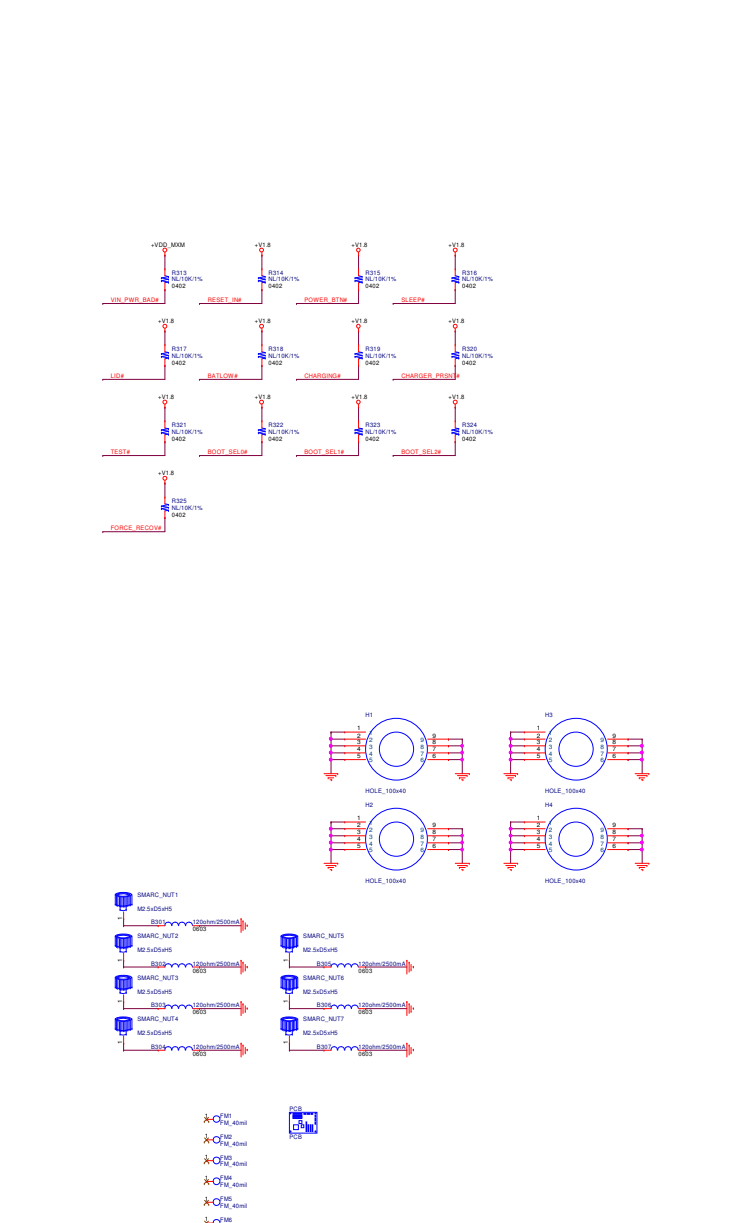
+VDD_MXM
R313
NL/10K/1%
0402
VIN_PWR_BAD#

+V1.8
R314
NL/10K/1%
0402
RESET_IN#

+V1.8
R315
NL/10K/1%
0402
POWER_BTN#

+V1.8
R316
NL/10K/1%
0402
SLEEP#

+V1.8
R317
NL/10K/1%
0402
LID#

+V1.8
R318
NL/10K/1%
0402
BATLOW#

+V1.8
R319
NL/10K/1%
0402
CHARGING#

+V1.8
R320
NL/10K/1%
0402
CHARGER_PRSNT#

+V1.8
R321
NL/10K/1%
0402
TEST#

+V1.8
R322
NL/10K/1%
0402
BOOT_SEL0#

+V1.8
R323
NL/10K/1%
0402
BOOT_SEL1#

+V1.8
R324
NL/10K/1%
0402
BOOT_SEL2#

+V1.8
R325
NL/10K/1%
0402
FORCE_RECOV#

H1
1 2 3 4 5 9 8 7 6
HOLE_100x40

H3
1 2 3 4 5 9 8 7 6
HOLE_100x40

H2
1 2 3 4 5 9 8 7 6
HOLE_100x40

H4
1 2 3 4 5 9 8 7 6
HOLE_100x40

SMARC_NUT1
M2.5xD5xH5
B301 120ohm/2500mA
0603

SMARC_NUT2
M2.5xD5xH5
B302 120ohm/2500mA
0603

SMARC_NUT3
M2.5xD5xH5
B303 120ohm/2500mA
0603

SMARC_NUT4
M2.5xD5xH5
B304 120ohm/2500mA
0603

SMARC_NUT5
M2.5xD5xH5
B305 120ohm/2500mA
0603

SMARC_NUT6
M2.5xD5xH5
B306 120ohm/2500mA
0603

SMARC_NUT7
M2.5xD5xH5
B307 120ohm/2500mA
0603

FM1
FM_40mil
FM2
FM_40mil
FM3
FM_40mil
FM4
FM_40mil
FM5
FM_40mil
FM6

PCB
PCB